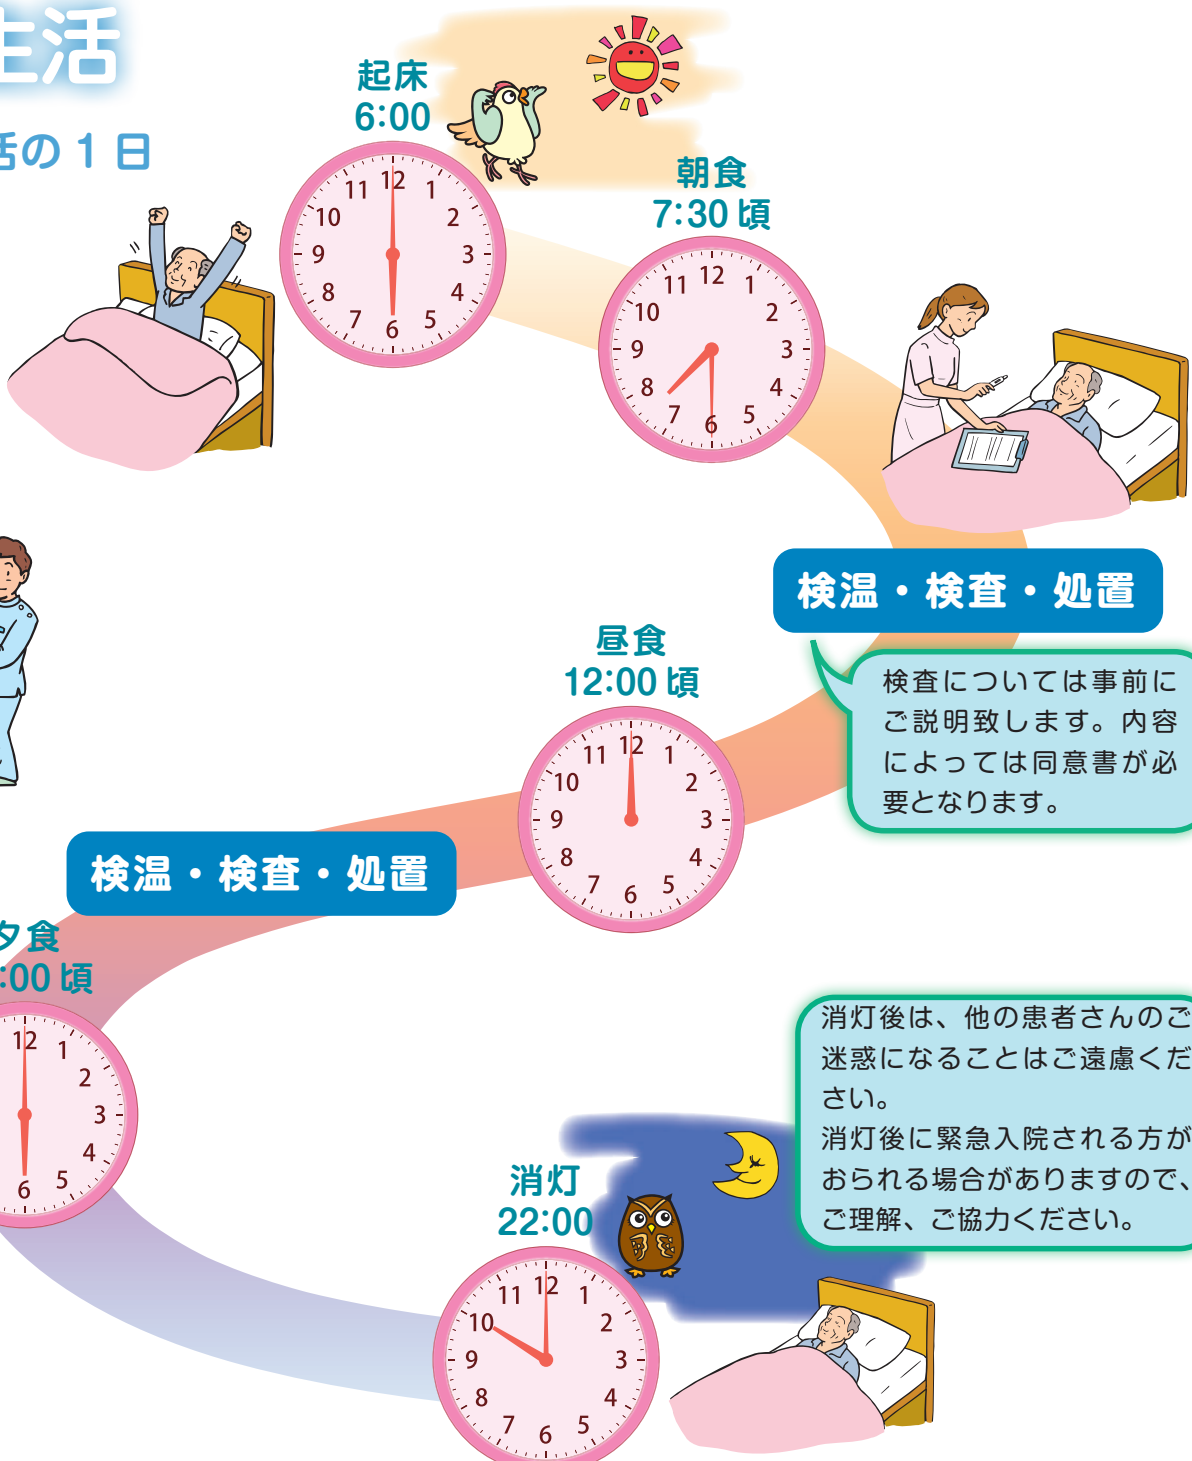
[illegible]活

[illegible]舌の１日

起床
6:00

11 12 1 10 2 9 3 8 4 7 6 5

朝食
7:30 頃

11 12 1 10 2 9 3 8 4 7 6 5

検温・検査・処置

検査については事前にご説明致します。内容によっては同意書が必要となります。

昼食
12:00 頃

11 12 1 10 2 9 3 8 4 7 6 5

検温・検査・処置

夕食
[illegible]:00 頃

12 1 2 3 4 5 6

消灯後は、他の患者さんのご迷惑になることはご遠慮ください。
消灯後に緊急入院される方がおられる場合がありますので、ご理解、ご協力ください。

消灯
22:00

11 12 1 10 2 9 3 8 4 7 6 5